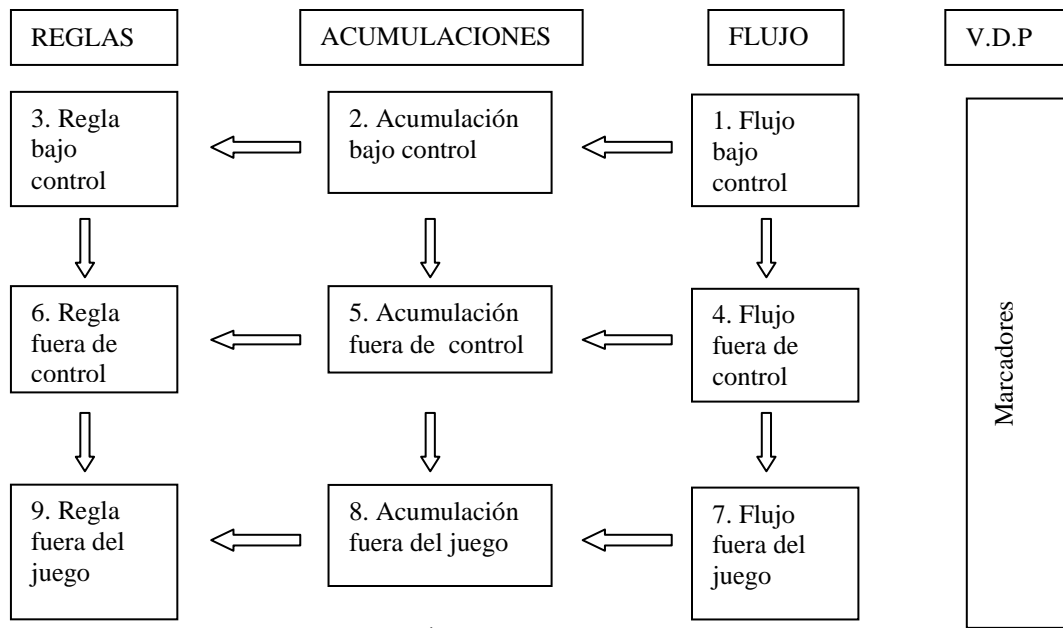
REGLAS

ACUMULACIONES

FLUJO

V.D.P

3. Regla bajo control

2. Acumulación bajo control

1. Flujo bajo control

6. Regla fuera de control

5. Acumulación fuera de control

4. Flujo fuera de control

Marcadores

9. Regla fuera del juego

8. Acumulación fuera del juego

7. Flujo fuera del juego